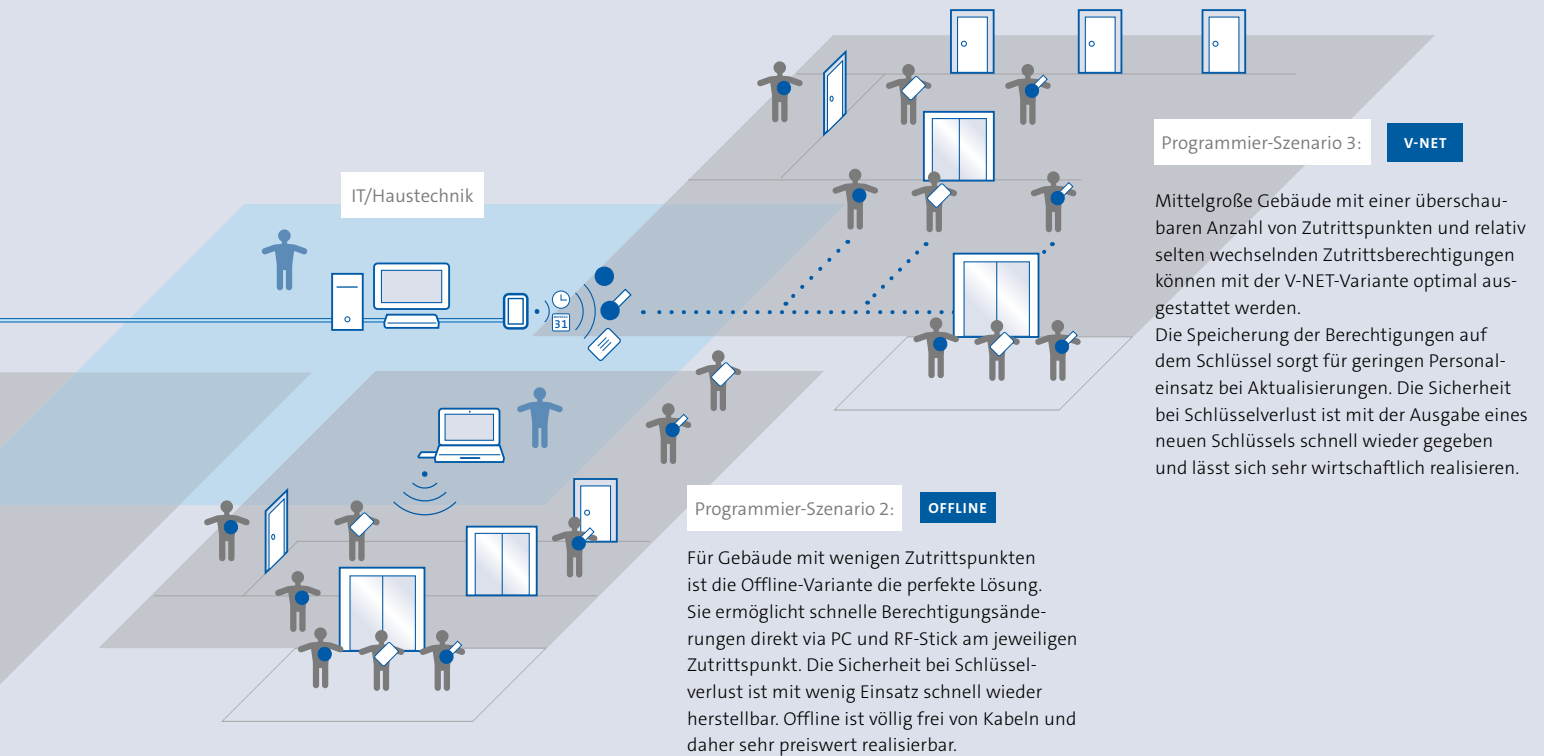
IT/Haustechnik

31

Programmier-Szenario 3: V-NET

Mittelgroße Gebäude mit einer überschaubaren Anzahl von Zutrittspunkten und relativ selten wechselnden Zutrittsberechtigungen können mit der V-NET-Variante optimal ausgestattet werden.
Die Speicherung der Berechtigungen auf dem Schlüssel sorgt für geringen Personaleinsatz bei Aktualisierungen. Die Sicherheit bei Schlüsselverlust ist mit der Ausgabe eines neuen Schlüssels schnell wieder gegeben und lässt sich sehr wirtschaftlich realisieren.

Programmier-Szenario 2: OFFLINE

Für Gebäude mit wenigen Zutrittspunkten ist die Offline-Variante die perfekte Lösung. Sie ermöglicht schnelle Berechtigungsänderungen direkt via PC und RF-Stick am jeweiligen Zutrittspunkt. Die Sicherheit bei Schlüsselverlust ist mit wenig Einsatz schnell wieder herstellbar. Offline ist völlig frei von Kabeln und daher sehr preiswert realisierbar.